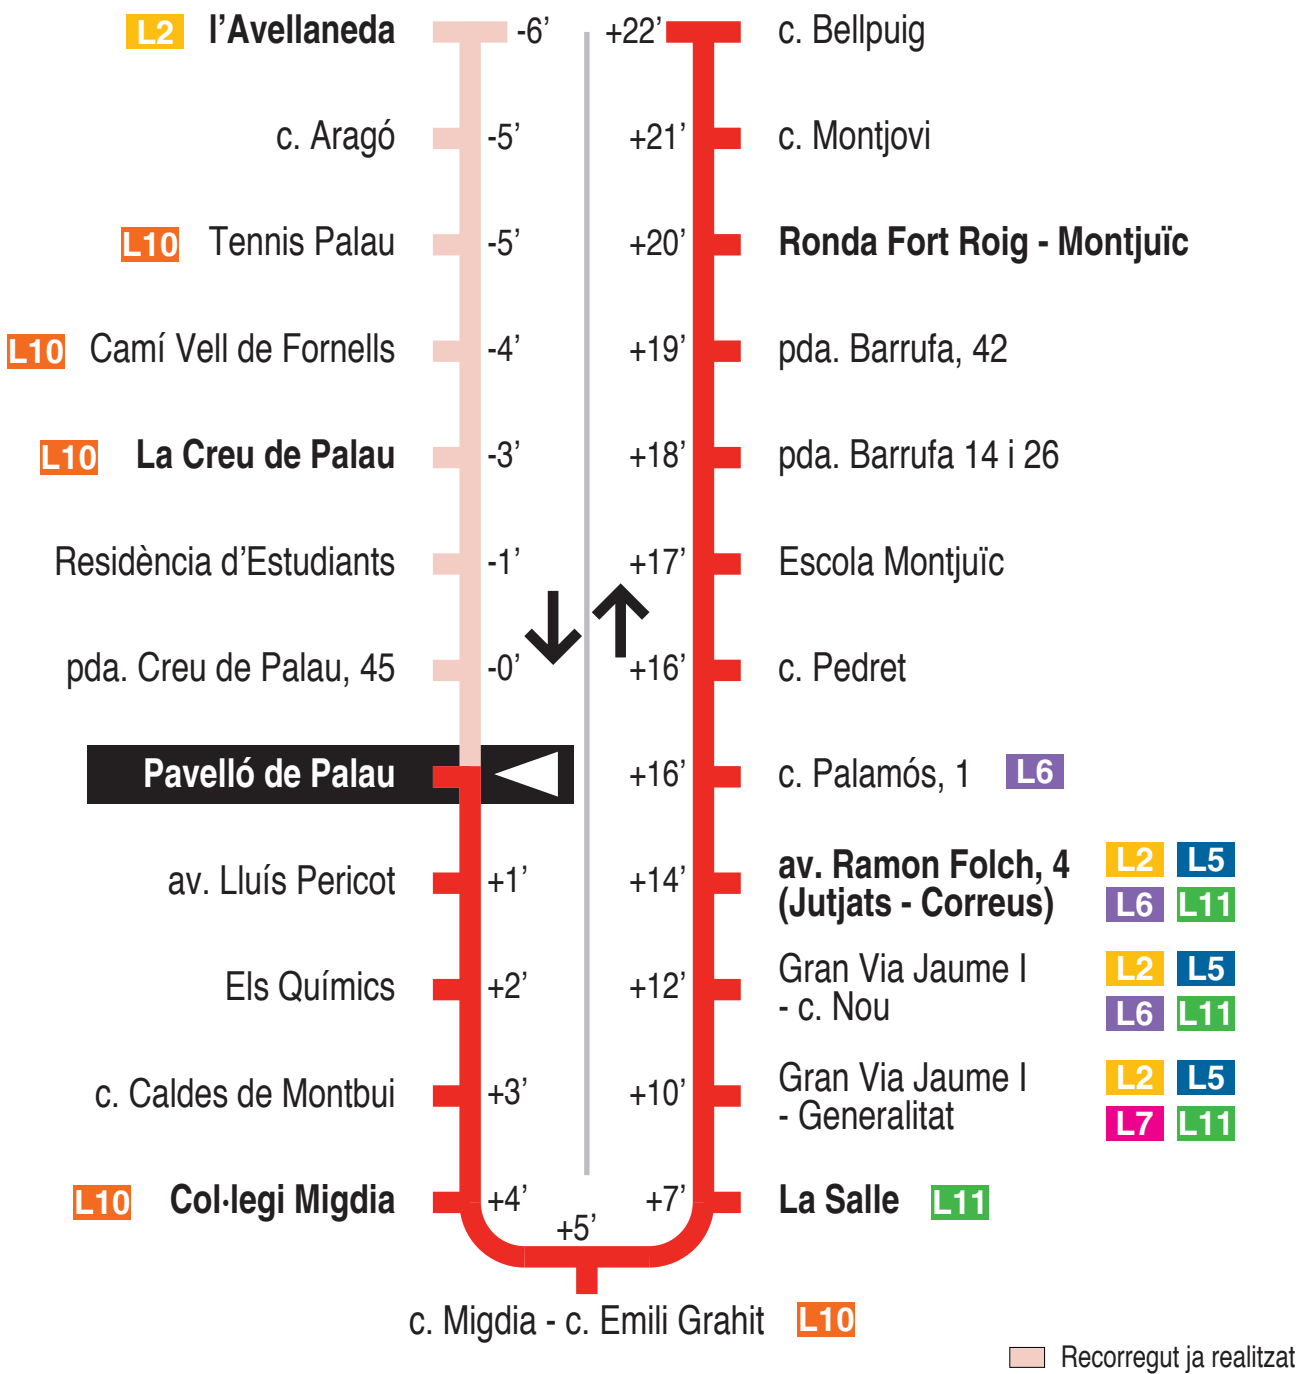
L2 l'Avellaneda -6'
c. Aragó -5'
L10 Tennis Palau -5'
L10 Camí Vell de Fornells -4'
L10 La Creu de Palau -3'
Residència d'Estudiants -1'
pda. Creu de Palau, 45 -0'
Pavelló de Palau
av. Lluís Pericot +1'
Els Químics +2'
c. Caldes de Montbui +3'
L10 Col·legi Migdia +4'
+5'
c. Migdia - c. Emili Grahit L10

+22' c. Bellpuig
+21' c. Montjovi
+20' Ronda Fort Roig - Montjuïc
+19' pda. Barrufa, 42
+18' pda. Barrufa 14 i 26
+17' Escola Montjuïc
+16' c. Pedret
+16' c. Palamós, 1 L6
+14' av. Ramon Folch, 4 (Jutjats - Correus) L2 L5 L6 L11
+12' Gran Via Jaume I - c. Nou L2 L5 L6 L11
+10' Gran Via Jaume I - Generalitat L2 L5 L7 L11
+7' La Salle L11

Recorregut ja realitzat